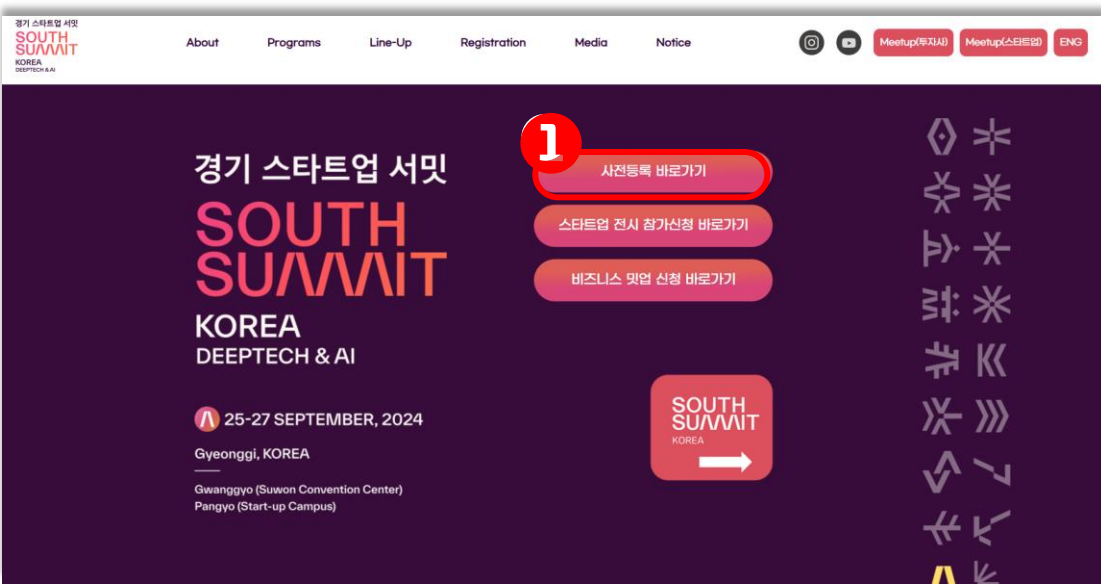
경기 스타트업 서밋
SOUTH SUMMIT
KOREA
DEEPTECH & AI

About Programs Line-Up Registration Media Notice

Meetup(투자사) Meetup(스타트업) ENG

1

사전등록 바로가기

스타트업 전시 참가신청 바로가기

비즈니스 밋업 신청 바로가기

경기 스타트업 서밋

SOUTH SUMMIT

KOREA
DEEPTECH & AI

25-27 SEPTEMBER, 2024

Gyeonggi, KOREA

Gwanggyo (Suwon Convention Center)
Pangyo (Start-up Campus)

SOUTH SUMMIT
KOREA